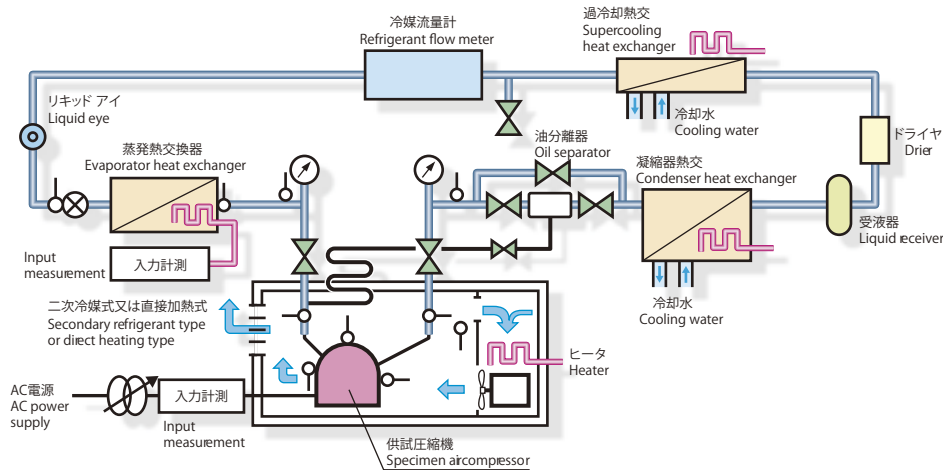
冷媒流量計
Refrigerant flow meter

過冷却熱交
Supercooling heat exchanger

リキッド アイ
Liquid eye

冷却水
Cooling water

ドライヤ
Drier

蒸発熱交換器
Evaporator heat exchanger

油分離器
Oil separator

凝縮器熱交
Condenser heat exchanger

受液器
Liquid receiver

Input measurement

入力計測

冷却水
Cooling water

二次冷媒式又は直接加熱式
Secondary refrigerant type or direct heating type

ヒータ
Heater

AC電源
AC power supply

入力計測

Input measurement

供試圧縮機
Specimen aircompressor